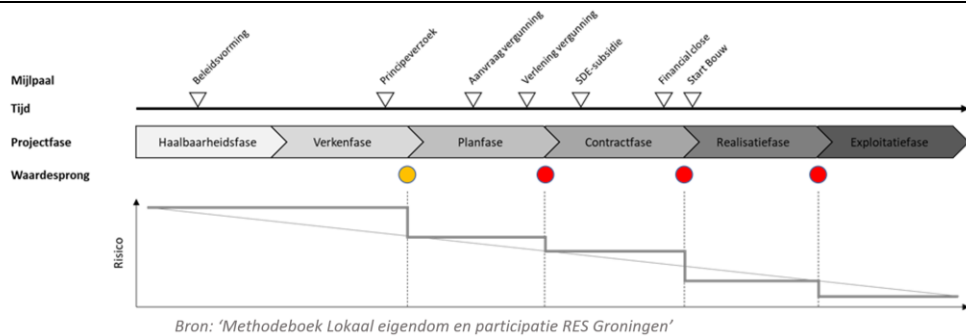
Mijlpaal

Tijd

Projectfase

Waardesprong

Beleidsvorming

Principeverzoek

Aanvraag vergunning

Verlening vergunning

SDE-subsidie

Financial close

Start Bouw

Haalbaarheidsfase

Verkenfase

Planfase

Contractfase

Realisatiefase

Exploitatiefase

Risico

Bron: 'Methodeboek Lokaal eigendom en participatie RES Groningen'